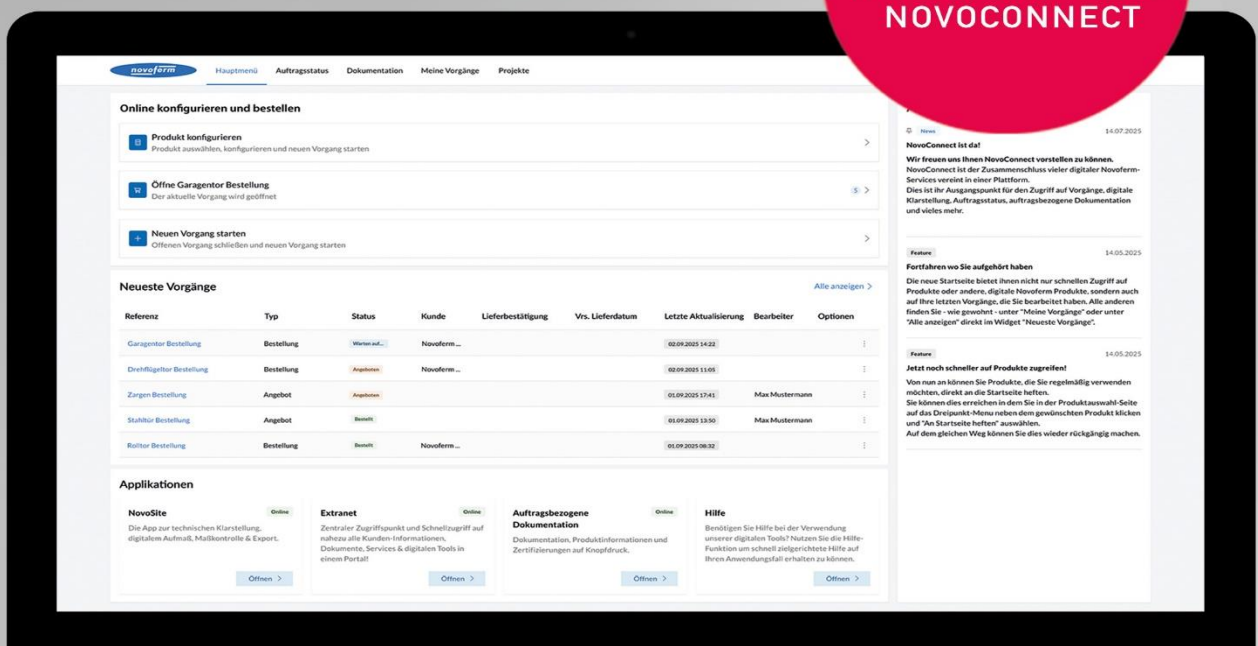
NOVOCONNECT

novoferm Hauptmenü Auftragsstatus Dokumentation Meine Vorgänge Projekte

Online konfigurieren und bestellen

Produkt konfigurieren
Produkt auswählen, konfigurieren und neuen Vorgang starten

Öffne Garagentor Bestellung
Der aktuelle Vorgang wird geöffnet
5

Neuen Vorgang starten
Offenen Vorgang schließen und neuen Vorgang starten

Neueste Vorgänge
Alle anzeigen >

| Referenz | Typ | Status | Kunde | Lieferbestätigung | Vrs. Lieferdatum | Letzte Aktualisierung | Bearbeiter | Optionen |
|---|---|---|---|---|---|---|---|---|
| Garagentor Bestellung | Bestellung | Warten auf... | Novoferm ... | | | 02.09.2025 14:22 | | |
| Drehflügeltor Bestellung | Bestellung | Angeboten | Novoferm ... | | | 02.09.2025 11:05 | | |
| Zargen Bestellung | Angebot | Angeboten | | | | 01.09.2025 17:41 | Max Mustermann | |
| Stahltür Bestellung | Angebot | Bestellt | | | | 01.09.2025 13:50 | Max Mustermann | |
| Rolltor Bestellung | Bestellung | Bestellt | Novoferm ... | | | 01.09.2025 08:32 | | |

Applikationen

NovoSite
Online
Die App zur technischen Klarstellung, digitalem Aufmaß, Maßkontrolle & Export.
Öffnen >

Extranet
Online
Zentraler Zugriffspunkt und Schnellzugriff auf nahezu alle Kunden-Informationen, Dokumente, Services & digitalen Tools in einem Portal!
Öffnen >

Auftragsbezogene Dokumentation
Online
Dokumentation, Produktinformationen und Zertifizierungen auf Knopfdruck.
Öffnen >

Hilfe
Benötigen Sie Hilfe bei der Verwendung unserer digitalen Tools? Nutzen Sie die Hilfe-Funktion um schnell zielgerichtete Hilfe auf Ihren Anwendungsfall erhalten zu können.
Öffnen >

News
14.07.2025
NovoConnect ist da!
Wir freuen uns Ihnen NovoConnect vorstellen zu können.
NovoConnect ist der Zusammenschluss vieler digitaler Novoferm-Services vereint in einer Plattform.
Dies ist ihr Ausgangspunkt für den Zugriff auf Vorgänge, digitale Klarstellung, Auftragsstatus, auftragsbezogene Dokumentation und vieles mehr.

Feature
14.05.2025
Fortfahren wo Sie aufgehört haben
Die neue Startseite bietet ihnen nicht nur schnellen Zugriff auf Produkte oder andere, digitale Novoferm Produkte, sondern auch auf Ihre letzten Vorgänge, die Sie bearbeitet haben. Alle anderen finden Sie - wie gewohnt - unter "Meine Vorgänge" oder unter "Alle anzeigen" direkt im Widget "Neueste Vorgänge".

Feature
14.05.2025
Jetzt noch schneller auf Produkte zugreifen!
Von nun an können Sie Produkte, die Sie regelmäßig verwenden möchten, direkt an die Startseite heften.
Sie können dies erreichen in dem Sie in der Produktauswahl-Seite auf das Dreipunkt-Menu neben dem gewünschten Produkt klicken und "An Startseite heften" auswählen.
Auf dem gleichen Weg können Sie dies wieder rückgängig machen.